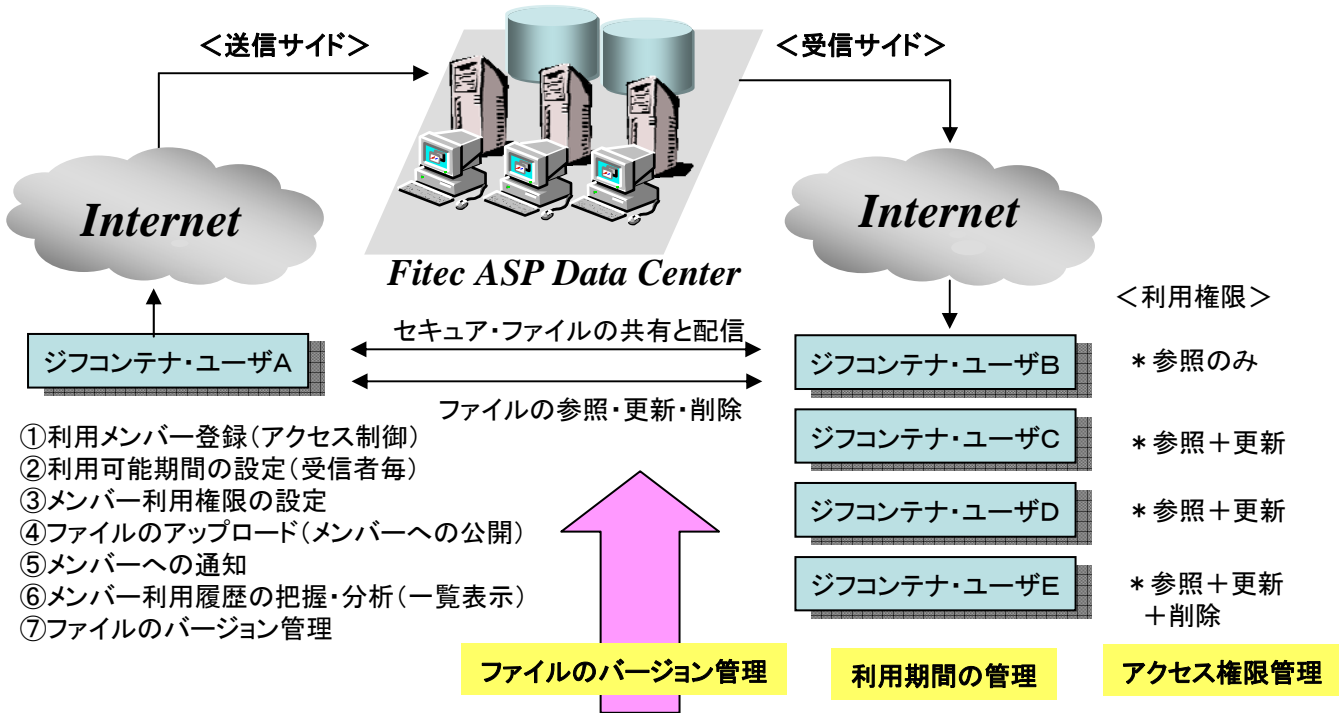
＜送信サイド＞

＜受信サイド＞

Internet

Fitec ASP Data Center

Internet

＜利用権限＞

セキュア･ファイルの共有と配信

ジフコンテナ・ユーザA

ジフコンテナ・ユーザB

＊参照のみ

ファイルの参照･更新･削除

①利用メンバー登録（アクセス制御）
②利用可能期間の設定（受信者毎）
③メンバー利用権限の設定
④ファイルのアップロード（メンバーへの公開）
⑤メンバーへの通知
⑥メンバー利用履歴の把握・分析（一覧表示）
⑦ファイルのバージョン管理

ジフコンテナ・ユーザC

＊参照＋更新

ジフコンテナ・ユーザD

＊参照＋更新

ジフコンテナ・ユーザE

＊参照＋更新
＋削除

ファイルのバージョン管理

利用期間の管理

アクセス権限管理